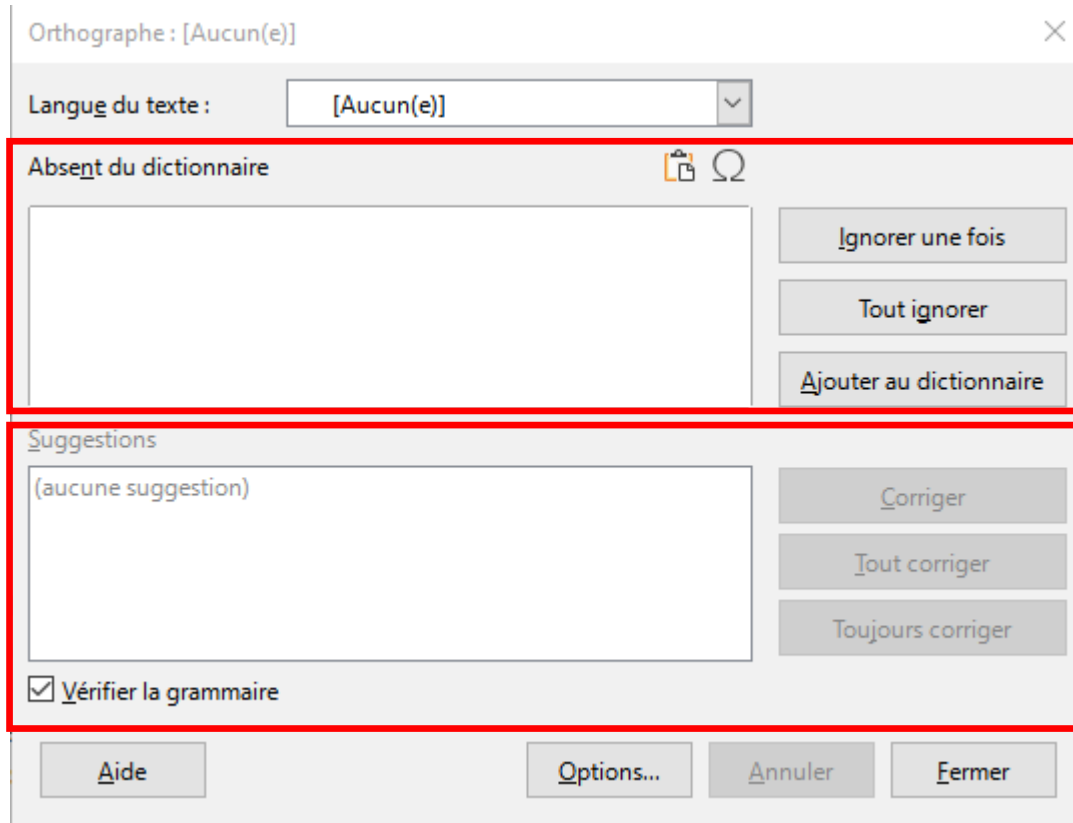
Orthographe : [Aucun(e)]

Langue du texte : [Aucun(e)]

Absent du dictionnaire

Ignorer une fois

Tout ignorer

Ajouter au dictionnaire

Suggestions

(aucune suggestion)

Corriger

Tout corriger

Toujours corriger

☑ Vérifier la grammaire

Aide

Options...

Annuler

Fermer